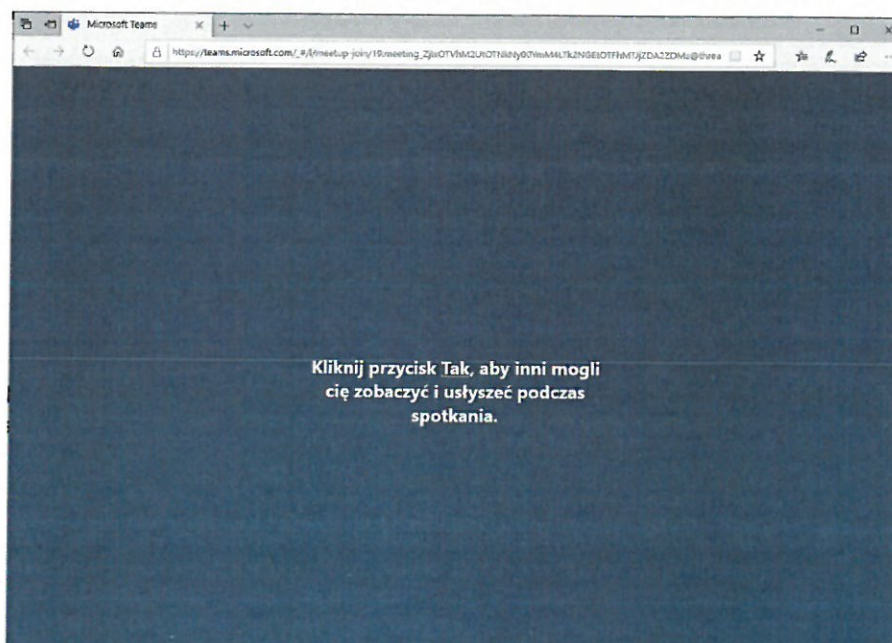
Microsoft Teams

https://teams.microsoft.com/_#/l/meetup-join/19:meeting_ZjlxOTVhM2UtOTNkNy00YmM4LTk2NGEtOTFhMTljZDA2ZDMz@threa

Kliknij przycisk Tak, aby inni mogli cię zobaczyć i usłyszeć podczas spotkania.